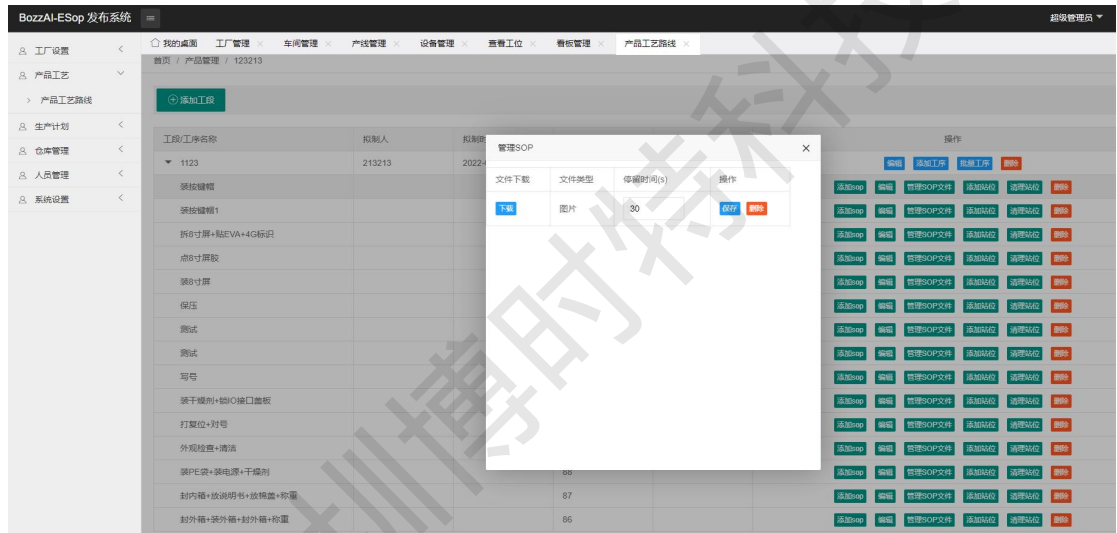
BozzAI-ESop 发布系统 ≡

超级管理员

工厂设置
产品工艺
产品工艺路线
生产计划
仓库管理
人员管理
系统设置

我的桌面 × 工厂管理 × 车间管理 × 产线管理 × 设备管理 × 查看工位 × 看板管理 × 产品工艺路线 ×

首页 / 产品管理 / 123213

添加工段

| 工段/工序名称 | 拟制人 | 拟制 | | | 操作 |
|---|---|---|---|---|---|
| 1123 | 213213 | 2022- | | | 编辑 添加工序 批量工序 删除 |
| 装按键帽 | | | | | 添加sop 编辑 管理SOP文件 添加站位 清理站位 删除 |
| 装按键帽1 | | | | | 添加sop 编辑 管理SOP文件 添加站位 清理站位 删除 |
| 拆8寸屏+贴EVA+4G标识 | | | | | 添加sop 编辑 管理SOP文件 添加站位 清理站位 删除 |
| 点8寸屏胶 | | | | | 添加sop 编辑 管理SOP文件 添加站位 清理站位 删除 |
| 装8寸屏 | | | | | 添加sop 编辑 管理SOP文件 添加站位 清理站位 删除 |
| 保压 | | | | | 添加sop 编辑 管理SOP文件 添加站位 清理站位 删除 |
| 测试 | | | | | 添加sop 编辑 管理SOP文件 添加站位 清理站位 删除 |
| 测试 | | | | | 添加sop 编辑 管理SOP文件 添加站位 清理站位 删除 |
| 写号 | | | | | 添加sop 编辑 管理SOP文件 添加站位 清理站位 删除 |
| 装干燥剂+锁IO接口盖板 | | | | | 添加sop 编辑 管理SOP文件 添加站位 清理站位 删除 |
| 打复位+对号 | | | | | 添加sop 编辑 管理SOP文件 添加站位 清理站位 删除 |
| 外观检查+清洁 | | | | | 添加sop 编辑 管理SOP文件 添加站位 清理站位 删除 |
| 装PE袋+装电源+干燥剂 | | | 88 | | 添加sop 编辑 管理SOP文件 添加站位 清理站位 删除 |
| 封内箱+放说明书+放棉盖+称重 | | | 87 | | 添加sop 编辑 管理SOP文件 添加站位 清理站位 删除 |
| 封外箱+装外箱+封外箱+称重 | | | 86 | | 添加sop 编辑 管理SOP文件 添加站位 清理站位 删除 |

管理SOP ×

| 文件下载 | 文件类型 | 停留时间(s) | 操作 |
|---|---|---|---|
| 下载 | 图片 | 30 | 保存 删除 |

圳博时特科技